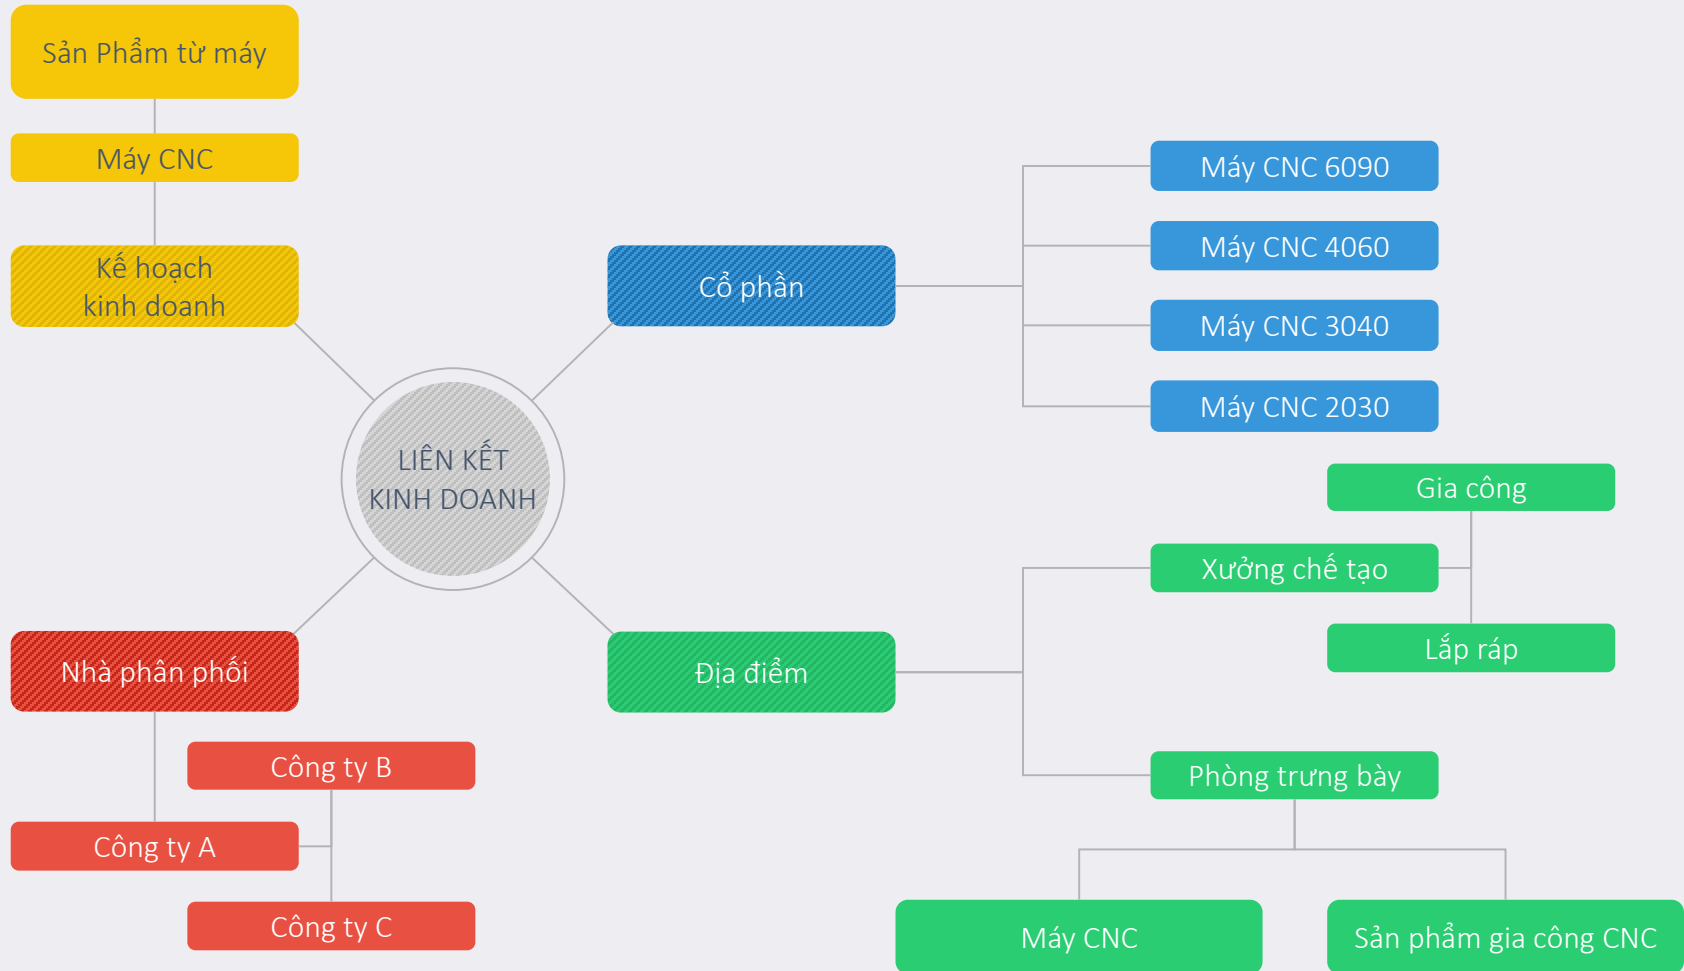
Sản Phẩm từ máy

Máy CNC

Kế hoạch kinh doanh

LIÊN KẾT KINH DOANH

Cổ phần

Máy CNC 6090

Máy CNC 4060

Máy CNC 3040

Máy CNC 2030

Gia công

Xưởng chế tạo

Lắp ráp

Địa điểm

Nhà phân phối

Công ty B

Công ty A

Công ty C

Phòng trưng bày

Máy CNC

Sản phẩm gia công CNC